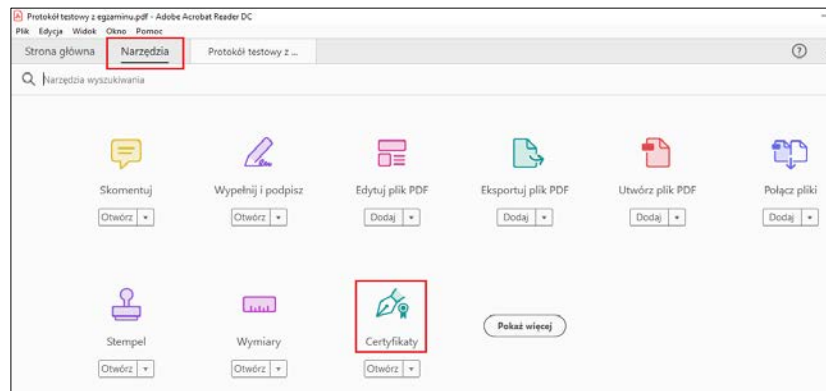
Protokół testowy z egzaminu.pdf - Adobe Acrobat Reader DC
Plik Edycja Widok Okno Pomoc
Strona główna Narzędzia Protokół testowy z ...
?
Narzędzia wyszukiwania

Skomentuj
Otwórz ▾

Wypełnij i podpisz
Otwórz ▾

Edytuj plik PDF
Dodaj ▾

Eksportuj plik PDF
Dodaj ▾

Utwórz plik PDF
Dodaj ▾

Połącz pliki
Dodaj ▾

Stempel
Otwórz ▾

Wymiary
Otwórz ▾

Certyfikaty
Otwórz ▾

Pokaż więcej